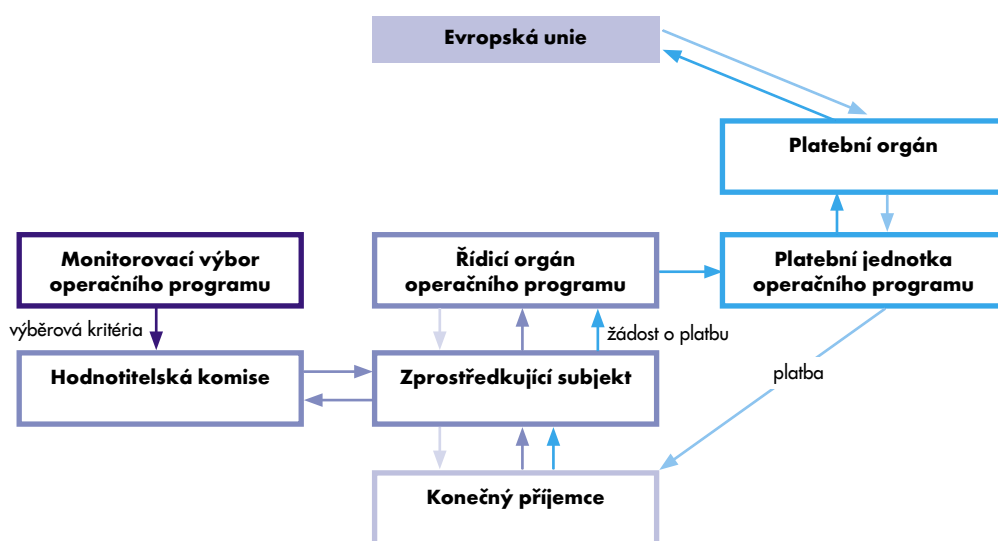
Evropská unie

Platební orgán

Monitorovací výbor operačního programu

Řídicí orgán operačního programu

Platební jednotka operačního programu

výběrová kritéria

žádost o platbu

platba

Hodnotitelská komise

Zprostředkující subjekt

Konečný příjemce